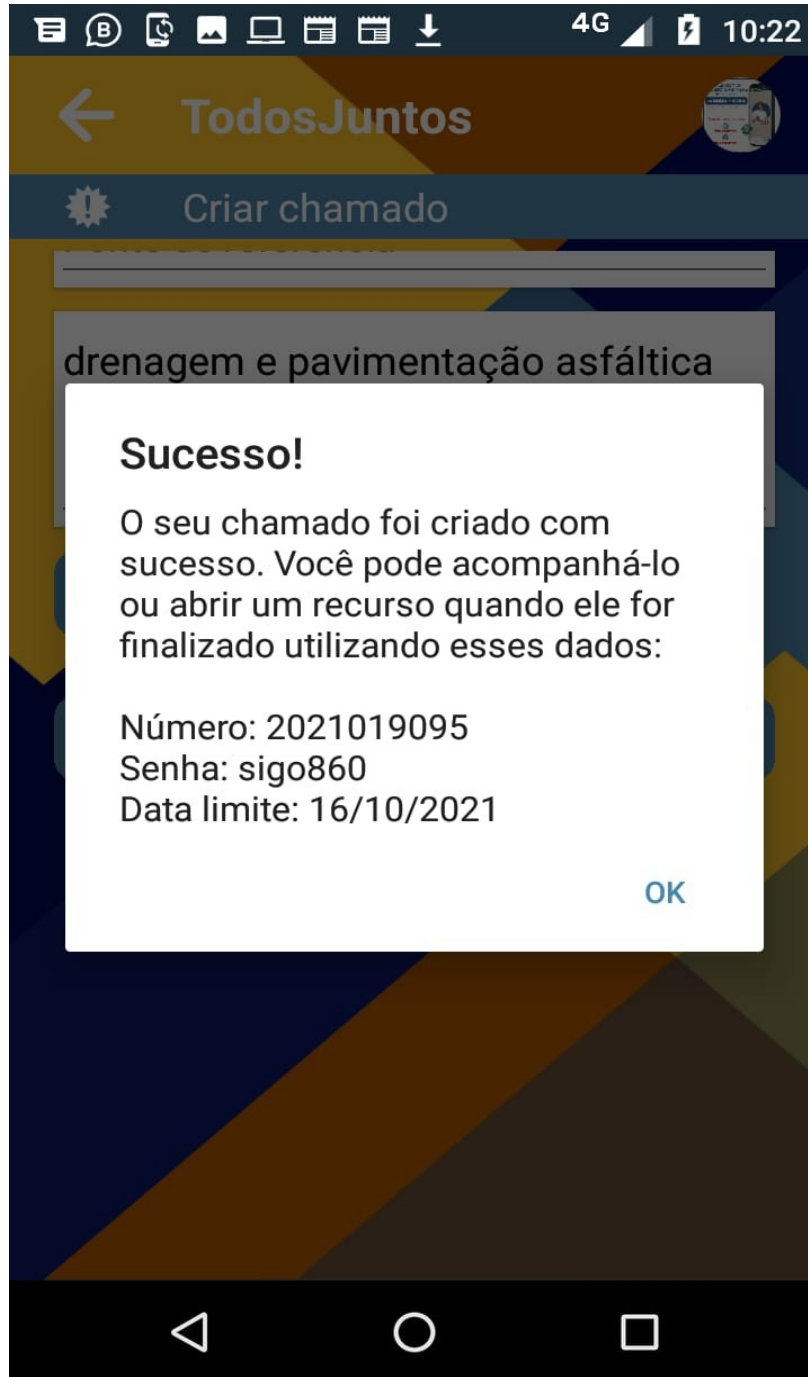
4G 10:22

TodosJuntos

Criar chamado

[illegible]

drenagem e pavimentação asfáltica

Sucesso!

O seu chamado foi criado com sucesso. Você pode acompanhá-lo ou abrir um recurso quando ele for finalizado utilizando esses dados:

Número: 2021019095
Senha: sigo860
Data limite: 16/10/2021

OK